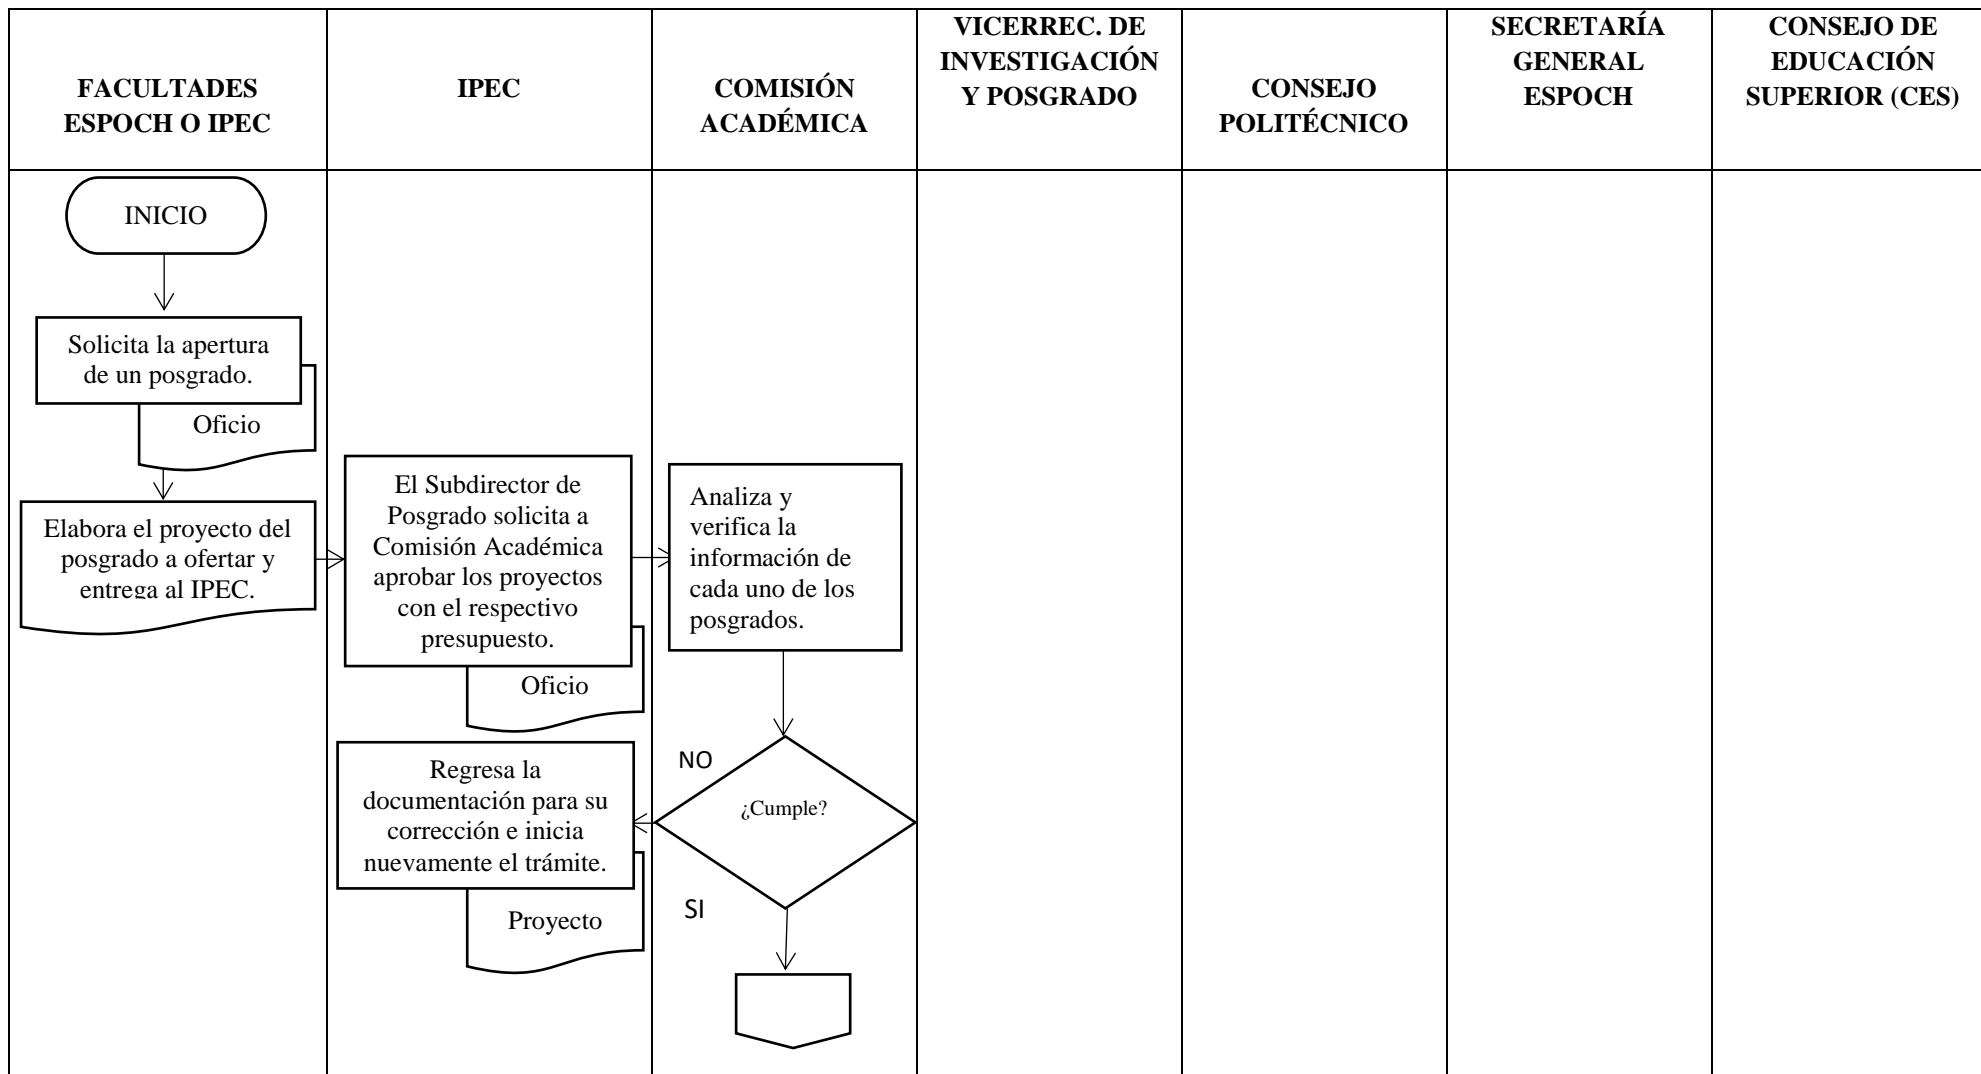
| FACULTADES ESPOCH O IPEC | IPEC | COMISIÓN ACADÉMICA | VICERREC. DE INVESTIGACIÓN Y POSGRADO | CONSEJO POLITÉCNICO | SECRETARÍA GENERAL ESPOCH | CONSEJO DE EDUCACIÓN SUPERIOR (CES) |
|---|---|---|---|---|---|---|

INICIO

Solicita la apertura de un posgrado.

Oficio

Elabora el proyecto del posgrado a ofertar y entrega al IPEC.

El Subdirector de Posgrado solicita a Comisión Académica aprobar los proyectos con el respectivo presupuesto.

Oficio

Analiza y verifica la información de cada uno de los posgrados.

¿Cumple?

NO

Regresa la documentación para su corrección e inicia nuevamente el trámite.

Proyecto

SI